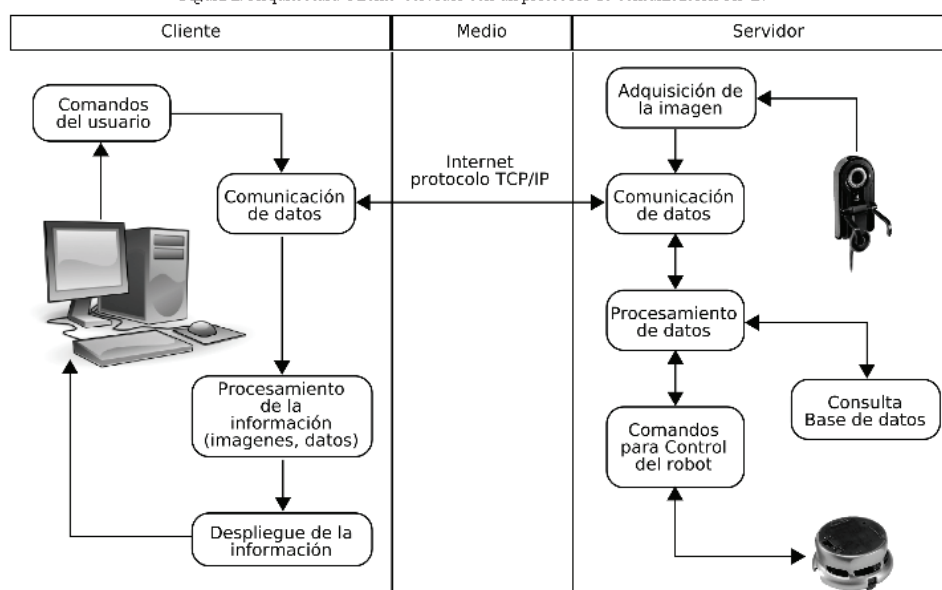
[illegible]

Cliente

Medio

Servidor

Comandos del usuario

Comunicación de datos

Internet protocolo TCP/IP

Adquisición de la imagen

Comunicación de datos

Procesamiento de datos

Consulta Base de datos

Comandos para Control del robot

Procesamiento de la información (imagenes, datos)

Despliegue de la información